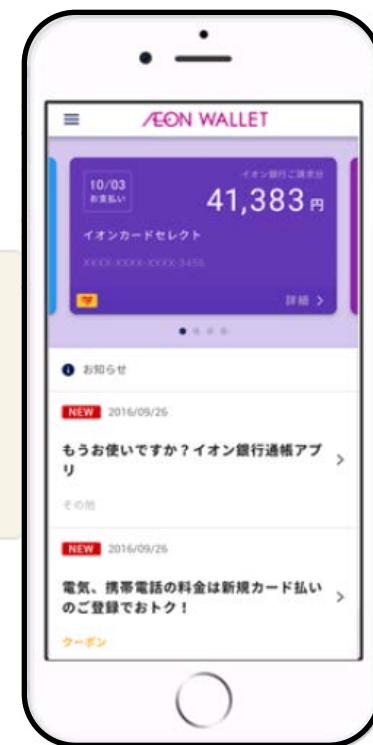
ÆON WALLET

10/03
お支払い

イオン銀行ご請求分
41,383 円

イオンカードセレクト

XXXX-XXXX-XXXX-3456

詳細 >

お知らせ

NEW 2016/09/26

もうお使いですか？イオン銀行通帳アプリ >

その他

NEW 2016/09/26

電気、携帯電話の料金は新規カード払いのご登録でおトク！ >

クーポン